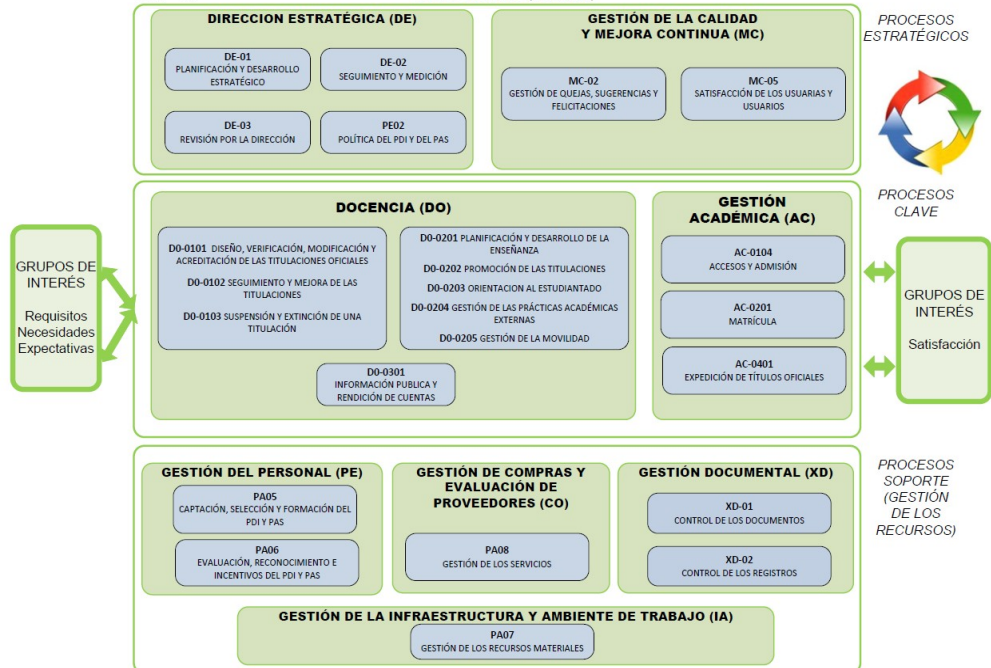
DIRECCION ESTRATÉGICA (DE)

DE-01
PLANIFICACIÓN Y DESARROLLO ESTRATÉGICO

DE-02
SEGUIMIENTO Y MEDICIÓN

DE-03
REVISIÓN POR LA DIRECCIÓN

PE02
POLÍTICA DEL PDI Y DEL PAS

GESTIÓN DE LA CALIDAD Y MEJORA CONTINUA (MC)

MC-02
GESTIÓN DE QUEJAS, SUGERENCIAS Y FELICITACIONES

MC-05
SATISFACCIÓN DE LOS USUARIAS Y USUARIOS

PROCESOS ESTRATÉGICOS

PROCESOS CLAVE

GRUPOS DE INTERÉS

Requisitos
Necesidades
Expectativas

DOCENCIA (DO)

D0-0101 DISEÑO, VERIFICACIÓN, MODIFICACIÓN Y ACREDITACIÓN DE LAS TITULACIONES OFICIALES

D0-0102 SEGUIMIENTO Y MEJORA DE LAS TITULACIONES

D0-0103 SUSPENSIÓN Y EXTINCIÓN DE UNA TITULACIÓN

D0-0201 PLANIFICACIÓN Y DESARROLLO DE LA ENSEÑANZA

D0-0202 PROMOCIÓN DE LAS TITULACIONES

D0-0203 ORIENTACIÓN AL ESTUDIANTADO

D0-0204 GESTIÓN DE LAS PRÁCTICAS ACADÉMICAS EXTERNAS

D0-0205 GESTIÓN DE LA MOVILIDAD

D0-0301
INFORMACIÓN PUBLICA Y RENDICIÓN DE CUENTAS

GESTIÓN ACADÉMICA (AC)

AC-0104
ACCESOS Y ADMISIÓN

AC-0201
MATRÍCULA

AC-0401
EXPEDICIÓN DE TÍTULOS OFICIALES

GRUPOS DE INTERÉS

Satisfacción

GESTIÓN DEL PERSONAL (PE)

PA05
CAPTACIÓN, SELECCIÓN Y FORMACIÓN DEL PDI Y PAS

PA06
EVALUACIÓN, RECONOCIMIENTO E INCENTIVOS DEL PDI Y PAS

GESTIÓN DE COMPRAS Y EVALUACIÓN DE PROVEEDORES (CO)

PA08
GESTIÓN DE LOS SERVICIOS

GESTIÓN DOCUMENTAL (XD)

XD-01
CONTROL DE LOS DOCUMENTOS

XD-02
CONTROL DE LOS REGISTROS

PROCESOS SOPORTE (GESTIÓN DE LOS RECURSOS)

GESTIÓN DE LA INFRAESTRUCTURA Y AMBIENTE DE TRABAJO (IA)

PA07
GESTIÓN DE LOS RECURSOS MATERIALES